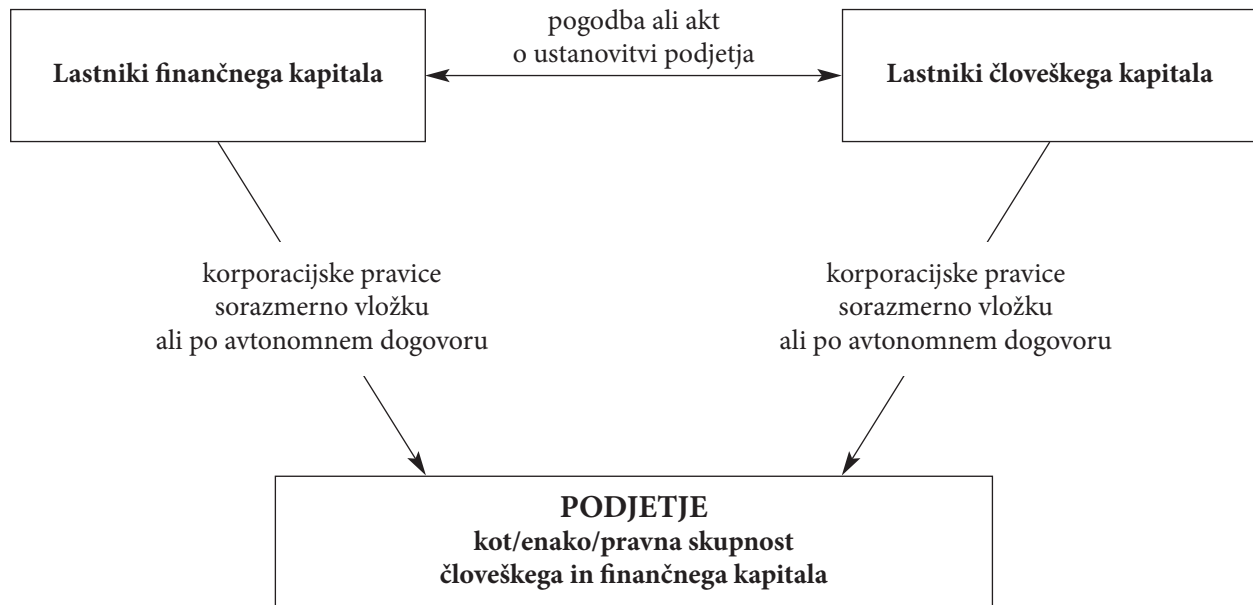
Lastniki finančnega kapitala

pogodba ali akt o ustanovitvi podjetja

Lastniki človeškega kapitala

korporacijske pravice sorazmerno vložku ali po avtonomnem dogovoru

korporacijske pravice sorazmerno vložku ali po avtonomnem dogovoru

PODJETJE
kot/enako/pravna skupnost človeškega in finančnega kapitala